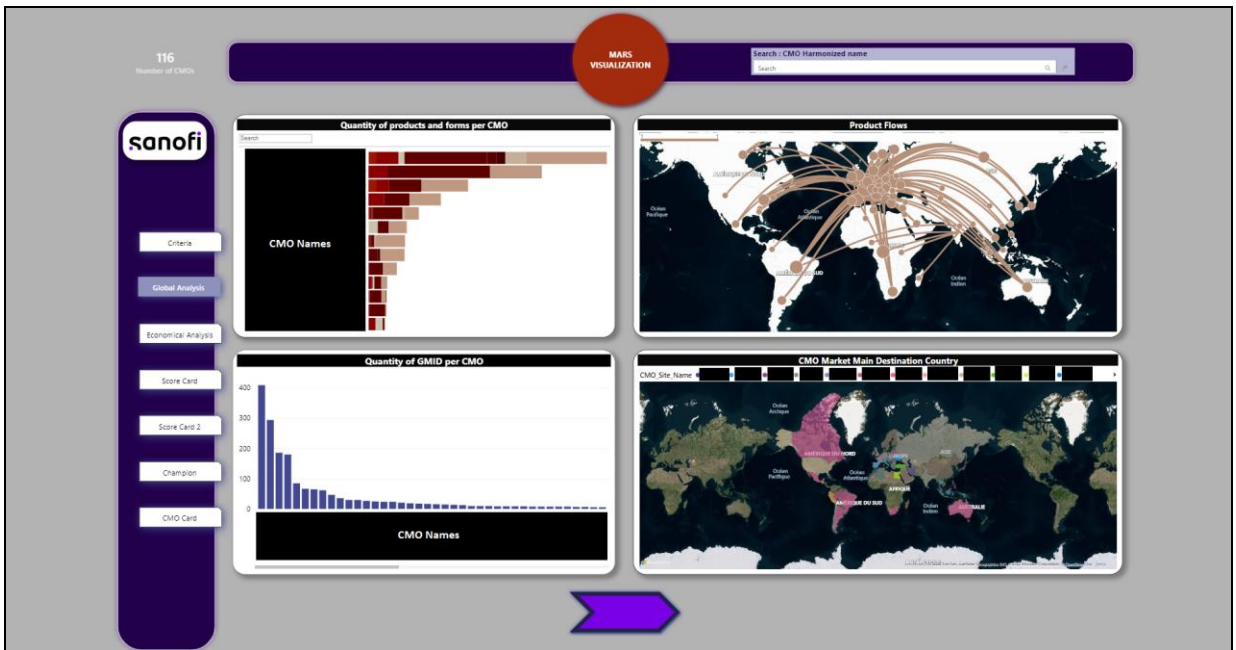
116
Number of CMOs

MARS VISUALIZATION

Search : CMO Harmonized name
Search

sanofi

Criteria
Global Analysis
Economical Analysis
Score Card
Score Card 2
Champion
CMO Card

Quantity of products and forms per CMO
Search
CMO Names

Product Flows
Océan Pacifique
Océan Atlantique
AMÉRIQUE DU SUD
Océan Indien

Quantity of GMID per CMO
400
300
200
100
0
CMO Names

CMO Market Main Destination Country
CMO_Site_Name
Océan Arctique
AMÉRIQUE DU NORD
Océan Pacifique
Océan Atlantique
AFRIQUE
ASIE
AMÉRIQUE DU SUD
Océan Indien
AUSTRALIE